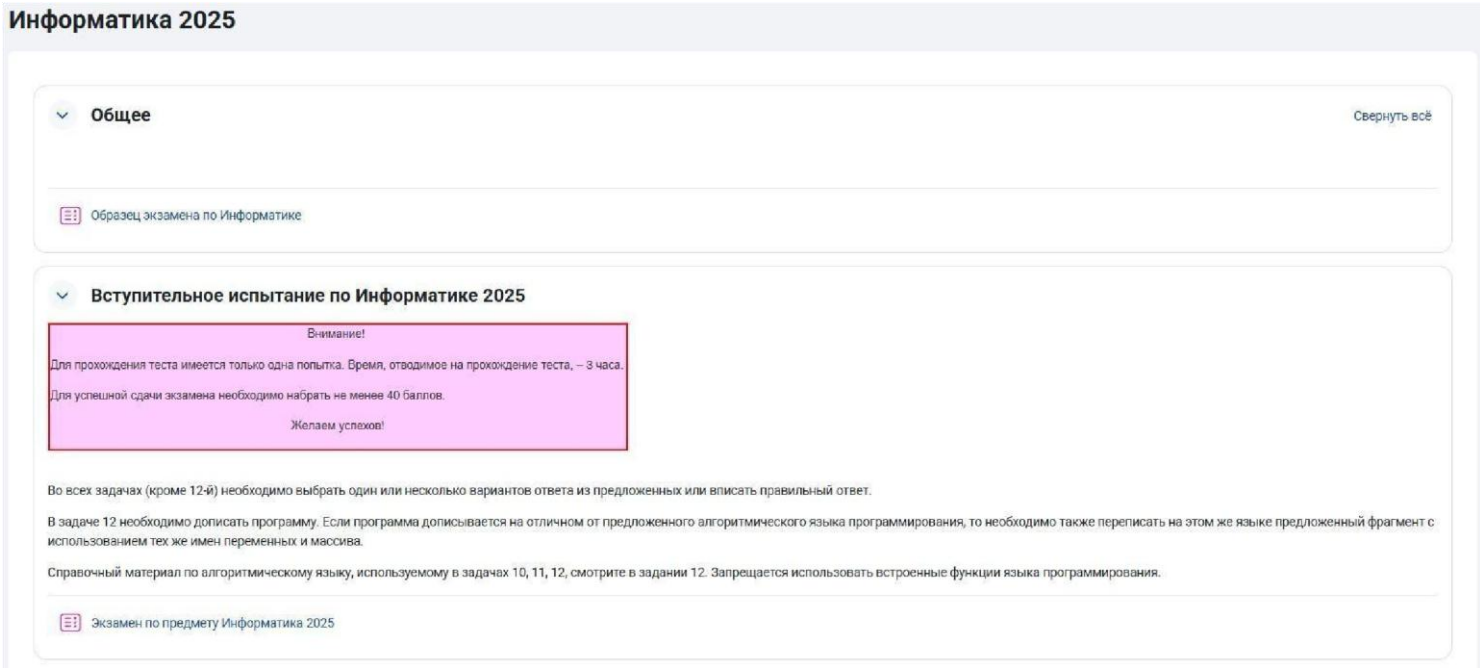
Информатика 2025

Общее

Свернуть всё

Образец экзамена по Информатике

Вступительное испытание по Информатике 2025

Внимание!

Для прохождения теста имеется только одна попытка. Время, отводимое на прохождение теста, – 3 часа.

Для успешной сдачи экзамена необходимо набрать не менее 40 баллов.

Желаем успехов!

Во всех задачах (кроме 12-й) необходимо выбрать один или несколько вариантов ответа из предложенных или вписать правильный ответ.

В задаче 12 необходимо дописать программу. Если программа дописывается на отличном от предложенного алгоритмического языка программирования, то необходимо также переписать на этом же языке предложенный фрагмент с использованием тех же имен переменных и массива.

Справочный материал по алгоритмическому языку, используемому в задачах 10, 11, 12, смотрите в задании 12. Запрещается использовать встроенные функции языка программирования.

Экзамен по предмету Информатика 2025